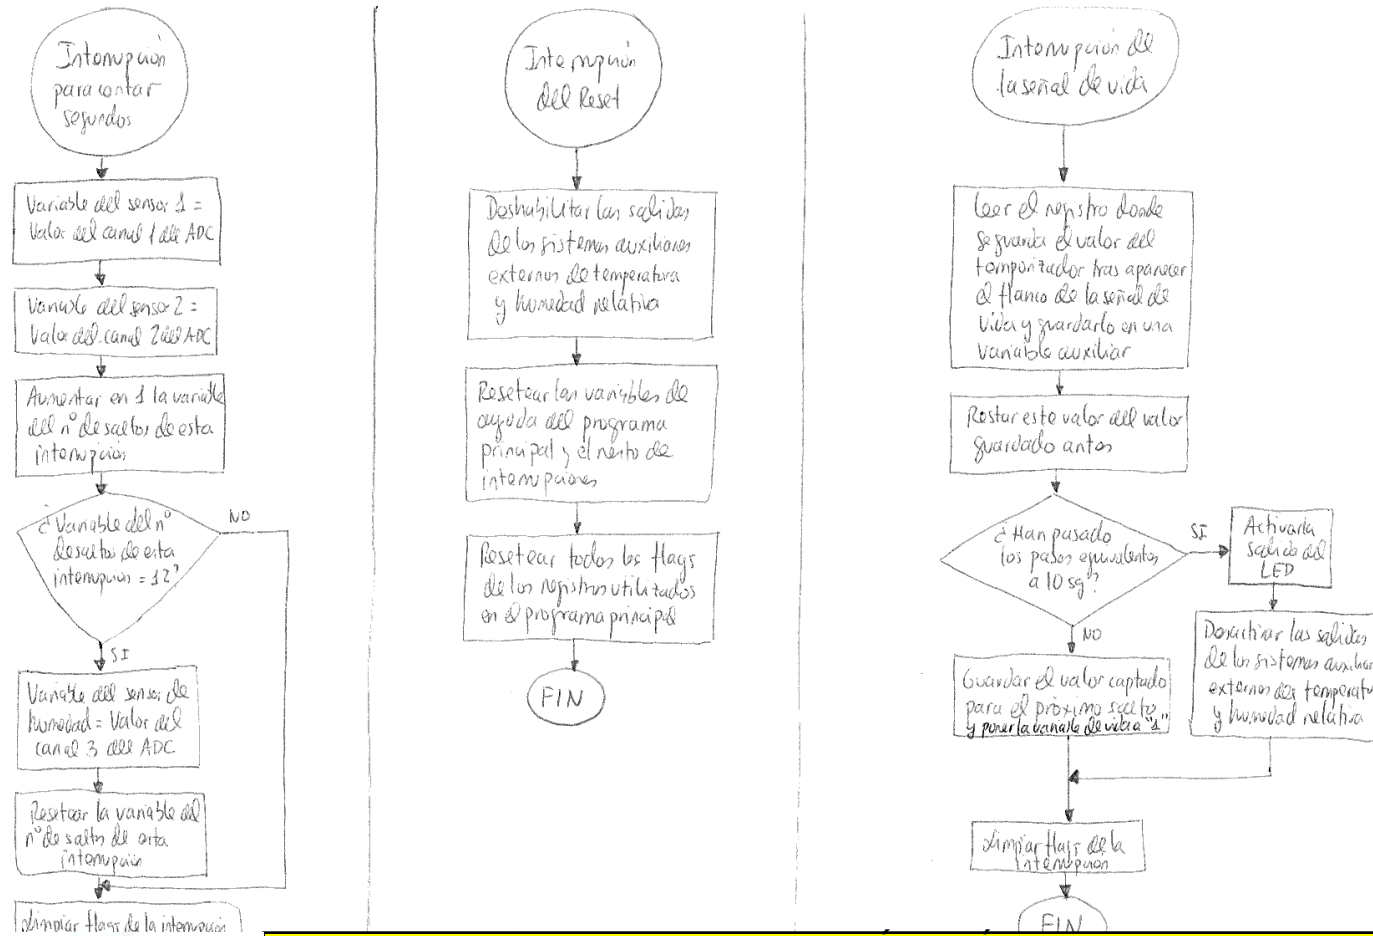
Interrupción para contar segundos

Variable del sensor 1 = Valor del canal 1 del ADC

Variable del sensor 2 = Valor del canal 2 del ADC

Aumentar en 1 la variable del nº de saltos de esta interrupción

¿Variable del nº de saltos de esta interrupción = 12?

NO

SI

Variable del sensor de humedad = Valor del canal 3 del ADC

Resetear la variable del nº de saltos de esta interrupción

Limpiar flags de la interrupción

Interrupción del Reset

Deshabilitar las salidas de los sistemas auxiliares externos de temperatura y humedad relativa

Resetear las variables de ayuda del programa principal y el resto de interrupciones

Resetear todos los flags de los registros utilizados en el programa principal

FIN

Interrupción de la señal de vida

Leer el registro donde se guarda el valor del temporizador tras aparecer el flanco de la señal de vida y guardarlo en una variable auxiliar

Restar este valor del valor guardado antes

¿Han pasado los pasos equivalentes a 10 sg?

SI

Activar la salida del LED

Desactivar las salidas de los sistemas auxiliares externos de temperatura y humedad relativa

NO

Guardar el valor captado para el próximo suceso y poner la variable de vida a "1"

Limpiar flags de la interrupción

FIN